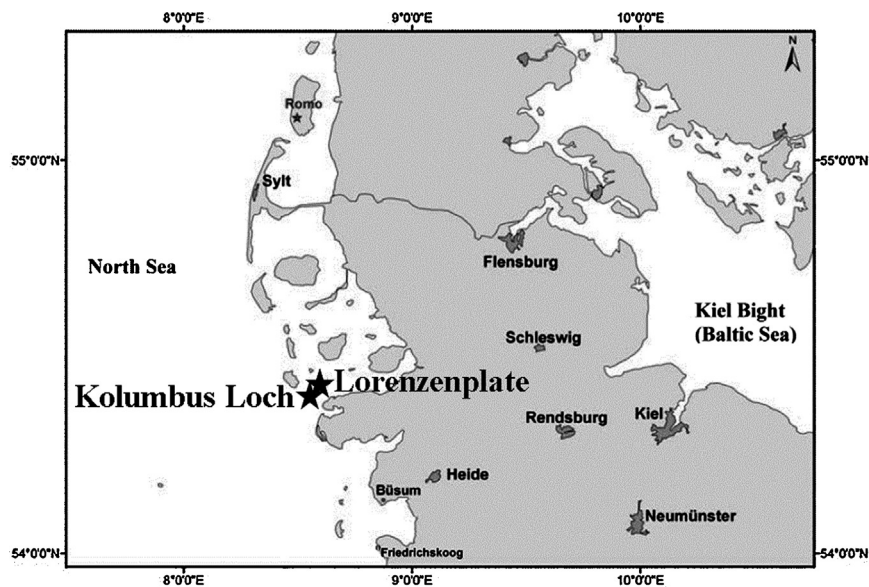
8°0'0"E
9°0'0"E
10°0'0"E
N
Romo
55°0'0"N
55°0'0"N
Sylt
North Sea
Flensburg
Kiel Bight
(Baltic Sea)
Schleswig
Lorenzenplate
Kolumbus Loch
Rendsburg
Kiel
Heide
Büsum
Neumünster
54°0'0"N
Friedrichskoog
54°0'0"N
8°0'0"E
9°0'0"E
10°0'0"E